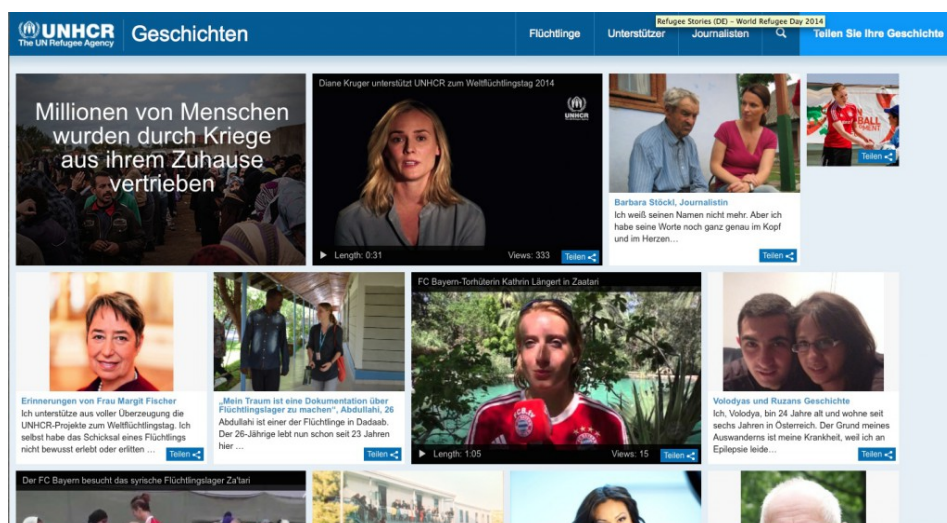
UNHCR The UN Refugee Agency Geschichten

Flüchtlinge Unterstützer Journalisten Teilen Sie Ihre Geschichte

Refugee Stories (DE) – World Refugee Day 2014

Millionen von Menschen wurden durch Kriege aus ihrem Zuhause vertrieben

Diane Kruger unterstützt UNHCR zum Weltflüchtlingstag 2014

UNHCR

Length: 0:31 Views: 333 Teilen

Barbara Stöckl, Journalistin
Ich weiß seinen Namen nicht mehr. Aber ich habe seine Worte noch ganz genau im Kopf und im Herzen…

Teilen

BALL

Teilen

Erinnerungen von Frau Margit Fischer
Ich unterstütze aus voller Überzeugung die UNHCR-Projekte zum Weltflüchtlingstag. Ich selbst habe das Schicksal eines Flüchtlings nicht bewusst erlebt oder erlitten …

Teilen

„Mein Traum ist eine Dokumentation über Flüchtlingslager zu machen", Abdullahi, 26
Abdullahi ist einer der Flüchtlinge in Dadaab. Der 26-Jährige lebt nun schon seit 23 Jahren hier …

Teilen

FC Bayern-Torhüterin Kathrin Längert in Zaatari

FCB

Length: 1:05 Views: 15 Teilen

Volodyas und Ruzans Geschichte
Ich, Volodya, bin 24 Jahre alt und wohne seit sechs Jahren in Österreich. Der Grund meines Auswanderns ist meine Krankheit, weil ich an Epilepsie leide…

Teilen

Der FC Bayern besucht das syrische Flüchtlingslager Za'tari